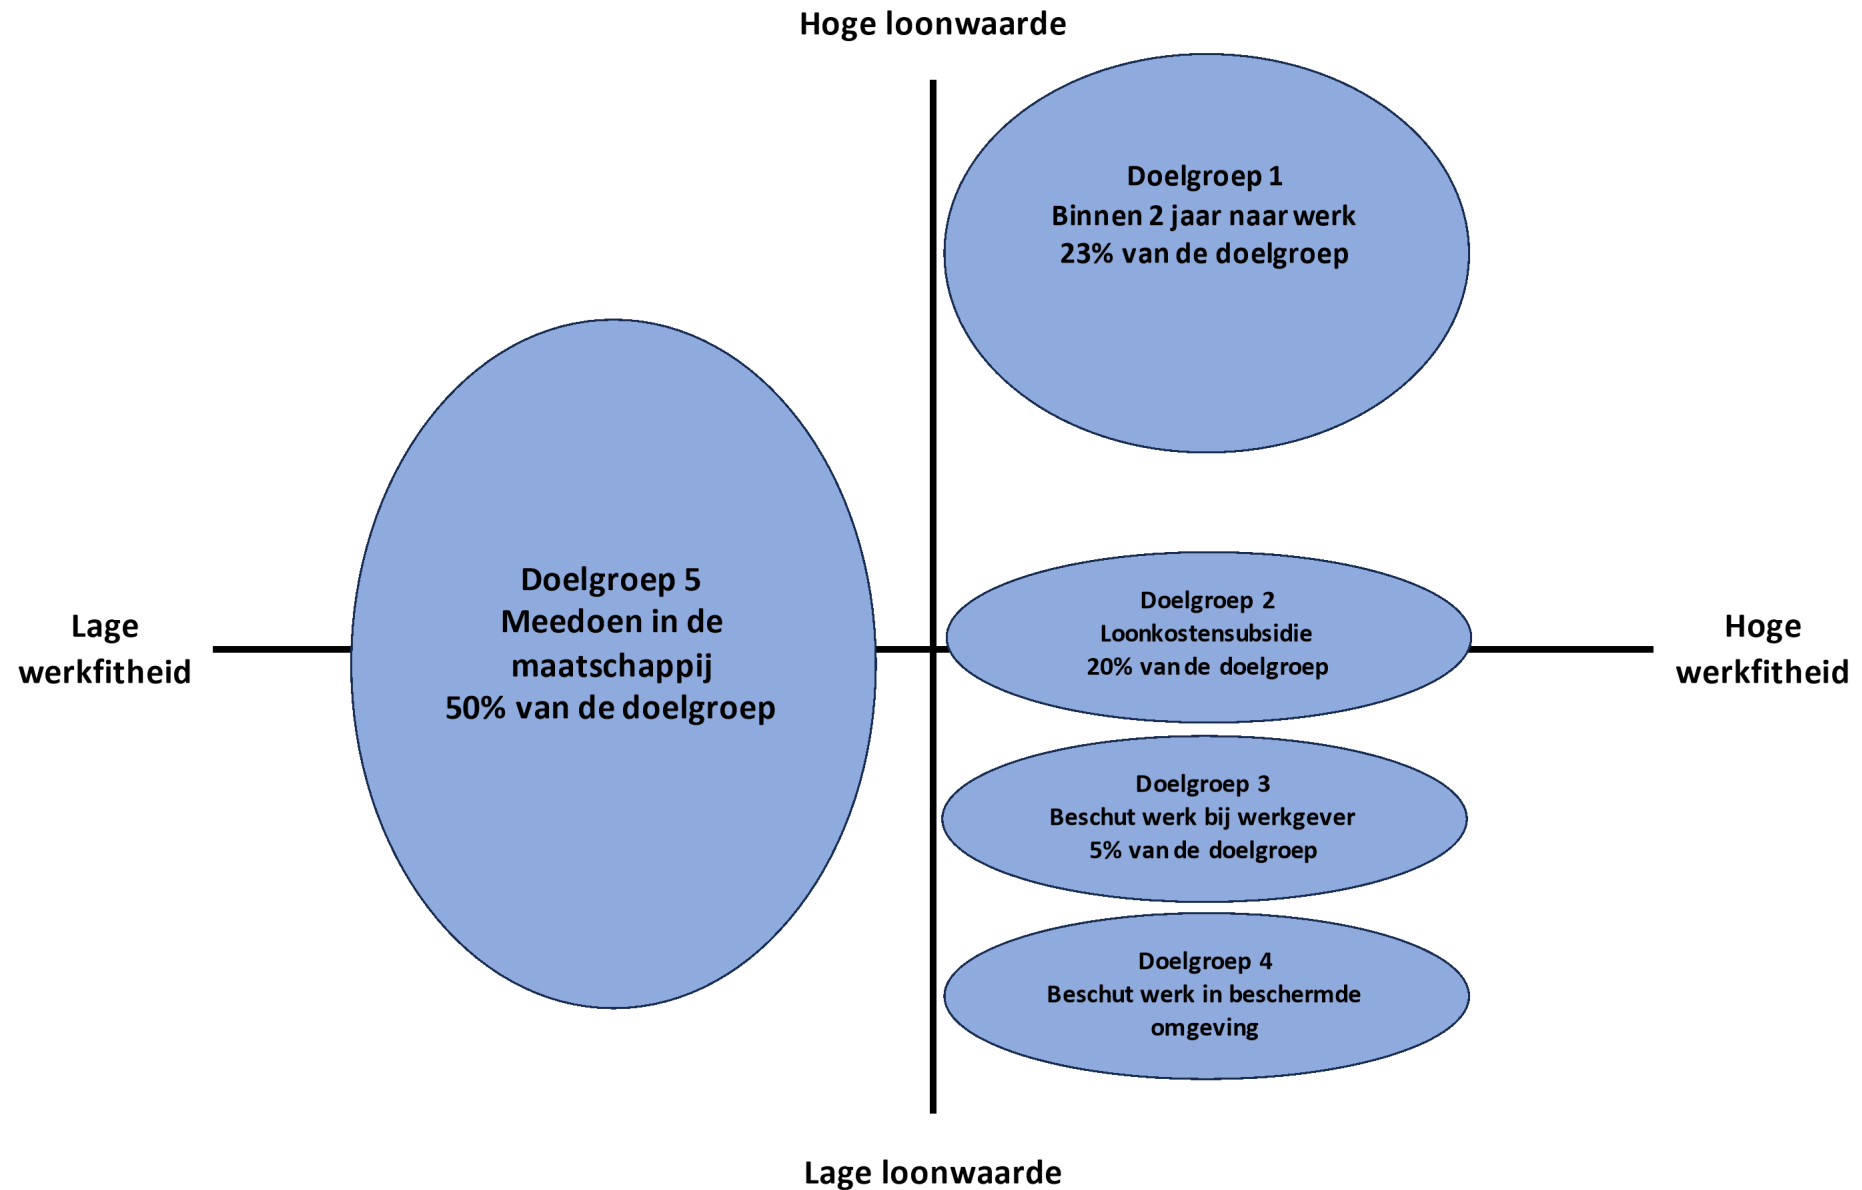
Hoge loonwaarde

Doelgroep 1
Binnen 2 jaar naar werk
23% van de doelgroep

Lage werkfitheid

Doelgroep 5
Meedoen in de maatschappij
50% van de doelgroep

Doelgroep 2
Loonkostensubsidie
20% van de doelgroep

Hoge werkfitheid

Doelgroep 3
Beschut werk bij werkgever
5% van de doelgroep

Doelgroep 4
Beschut werk in beschermde omgeving

Lage loonwaarde